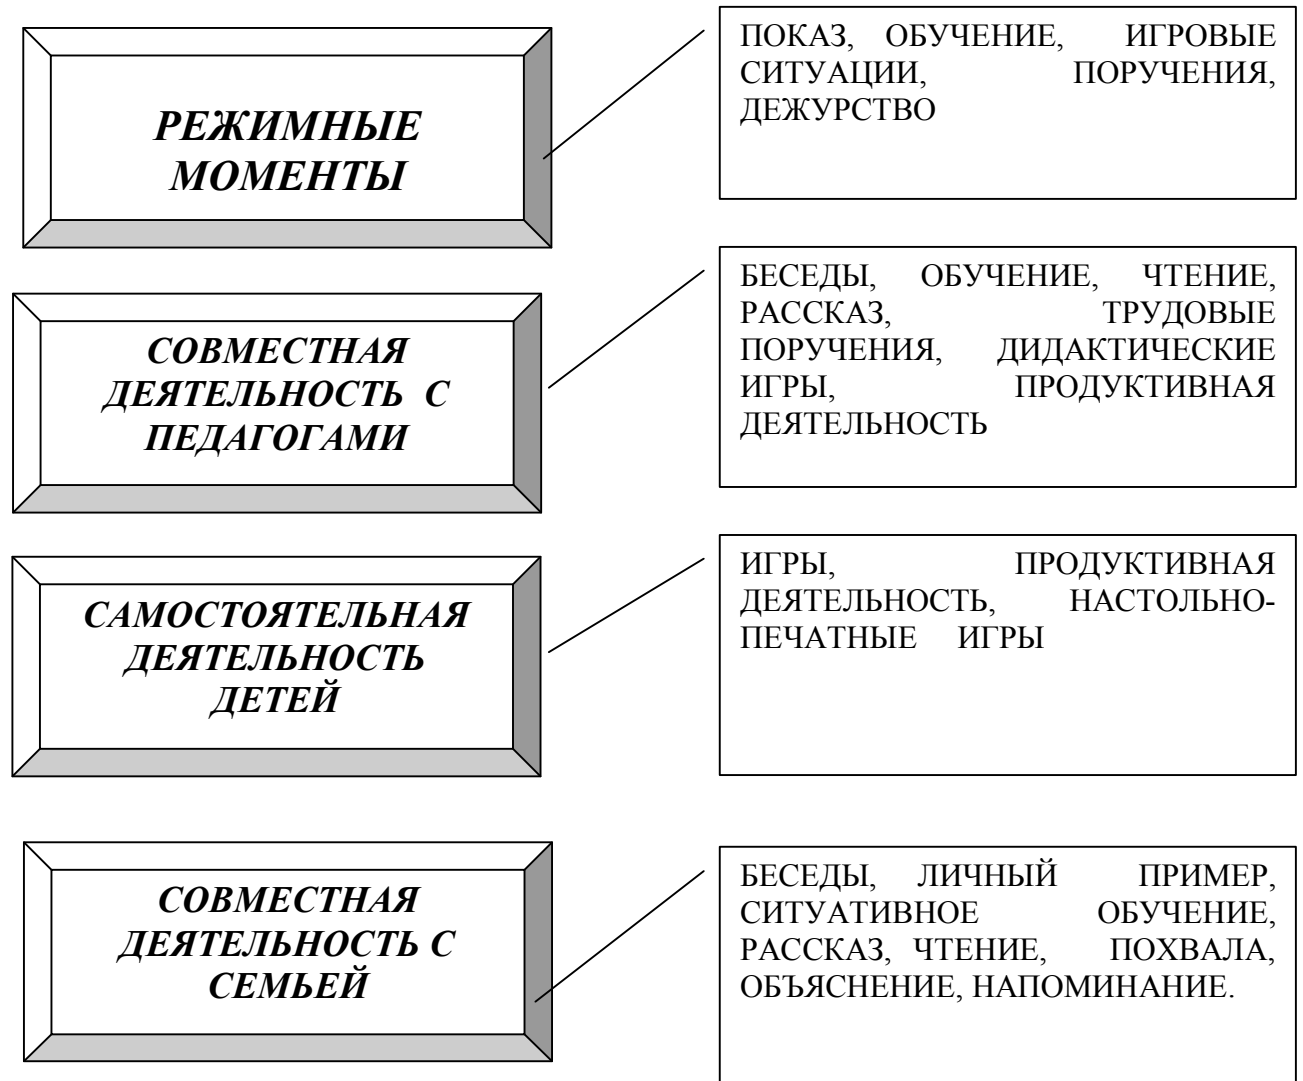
РЕЖИМНЫЕ МОМЕНТЫ

ПОКАЗ, ОБУЧЕНИЕ, ИГРОВЫЕ СИТУАЦИИ, ПОРУЧЕНИЯ, ДЕЖУРСТВО

СОВМЕСТНАЯ ДЕЯТЕЛЬНОСТЬ С ПЕДАГОГАМИ

БЕСЕДЫ, ОБУЧЕНИЕ, ЧТЕНИЕ, РАССКАЗ, ТРУДОВЫЕ ПОРУЧЕНИЯ, ДИДАКТИЧЕСКИЕ ИГРЫ, ПРОДУКТИВНАЯ ДЕЯТЕЛЬНОСТЬ

САМОСТОЯТЕЛЬНАЯ ДЕЯТЕЛЬНОСТЬ ДЕТЕЙ

ИГРЫ, ПРОДУКТИВНАЯ ДЕЯТЕЛЬНОСТЬ, НАСТОЛЬНО-ПЕЧАТНЫЕ ИГРЫ

СОВМЕСТНАЯ ДЕЯТЕЛЬНОСТЬ С СЕМЬЕЙ

БЕСЕДЫ, ЛИЧНЫЙ ПРИМЕР, СИТУАТИВНОЕ ОБУЧЕНИЕ, РАССКАЗ, ЧТЕНИЕ, ПОХВАЛА, ОБЪЯСНЕНИЕ, НАПОМИНАНИЕ.